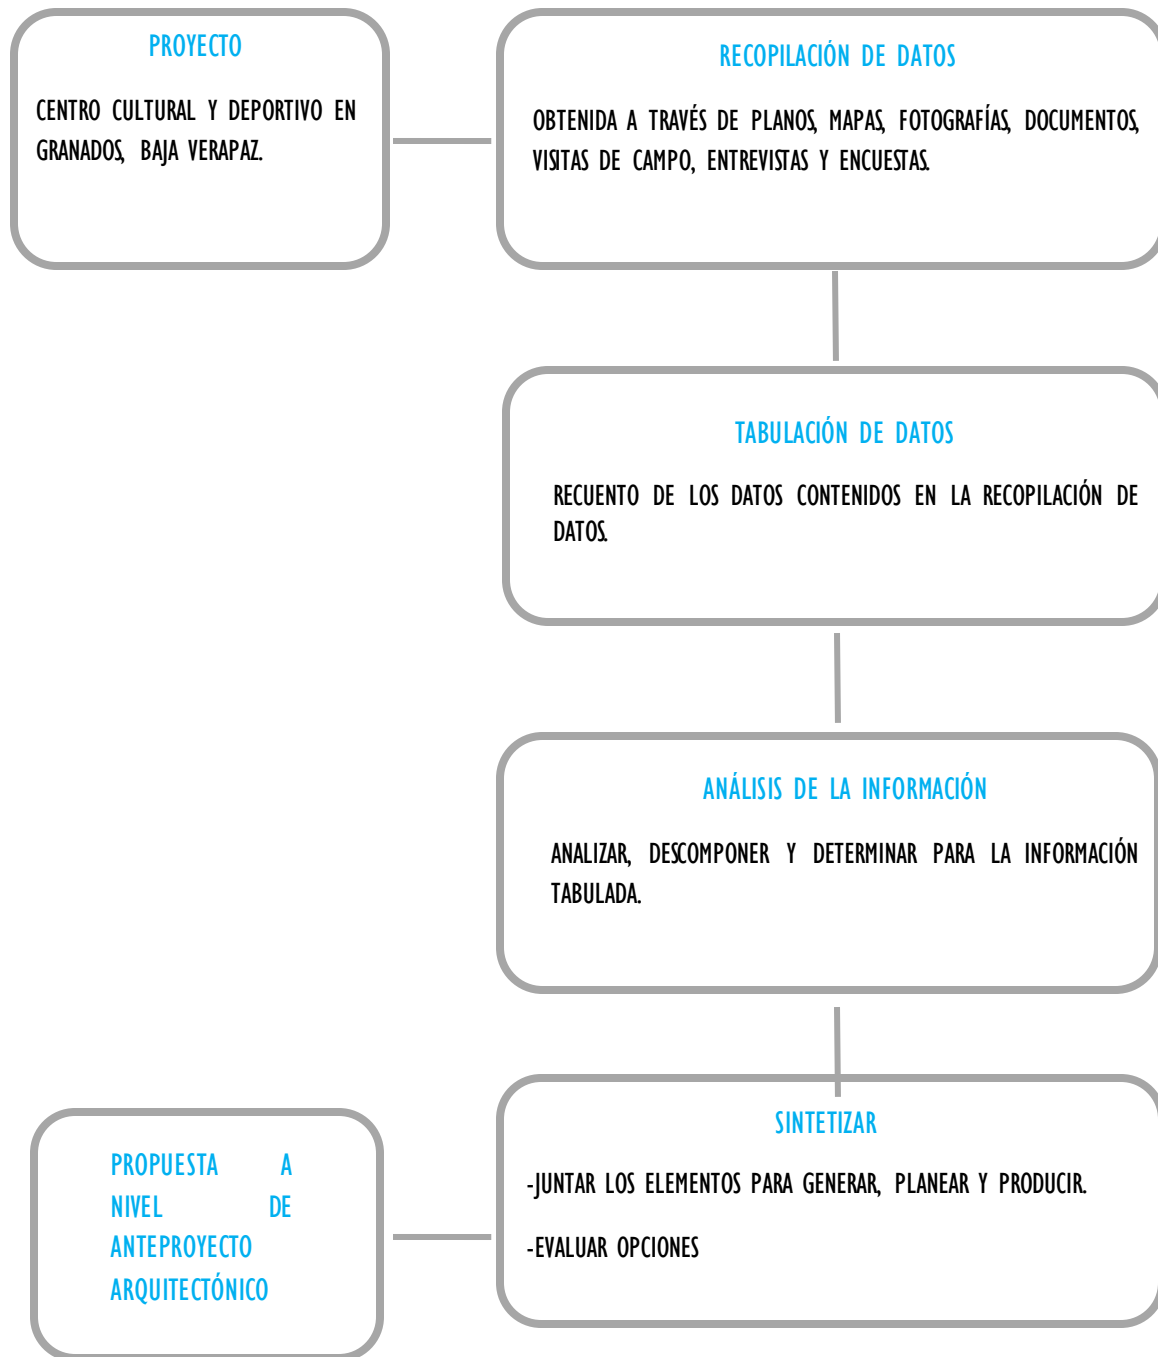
PROYECTO

CENTRO CULTURAL Y DEPORTIVO EN GRANADOS, BAJA VERAPAZ.

RECOPILACIÓN DE DATOS

OBTENIDA A TRAVÉS DE PLANOS, MAPAS, FOTOGRAFÍAS, DOCUMENTOS, VISITAS DE CAMPO, ENTREVISTAS Y ENCUESTAS.

TABULACIÓN DE DATOS

RECUENTO DE LOS DATOS CONTENIDOS EN LA RECOPILACIÓN DE DATOS.

ANÁLISIS DE LA INFORMACIÓN

ANALIZAR, DESCOMPONER Y DETERMINAR PARA LA INFORMACIÓN TABULADA.

SINTETIZAR

-JUNTAR LOS ELEMENTOS PARA GENERAR, PLANEAR Y PRODUCIR.

-EVALUAR OPCIONES

PROPUESTA A NIVEL DE ANTEPROYECTO ARQUITECTÓNICO